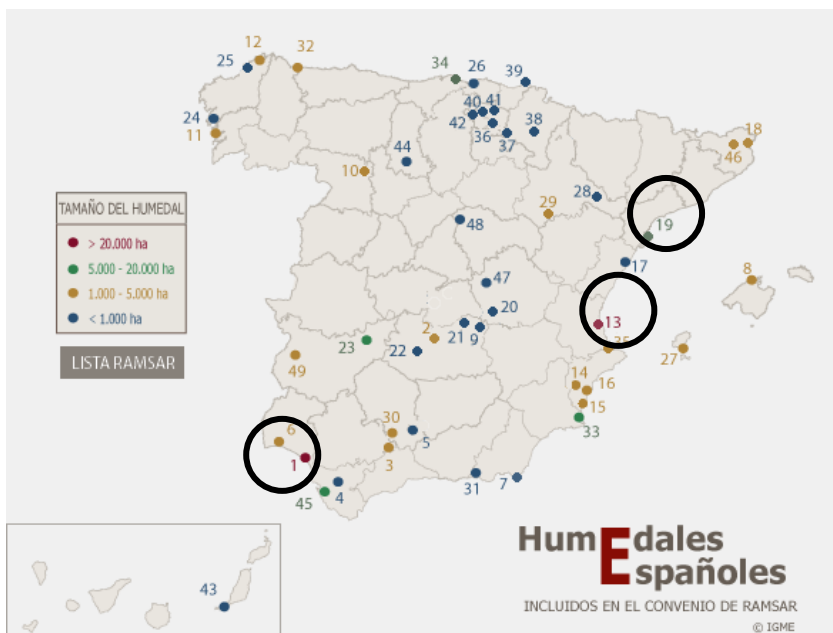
TAMAÑO DEL HUMEDAL
> 20.000 ha
5.000 - 20.000 ha
1.000 - 5.000 ha
< 1.000 ha

LISTA RAMSAR

25 12 32 34 26 39 24 11 40 41 42 36 37 38 18 46 44 10 28 29 19 48 17 8 47 20 13 2 21 9 23 22 35 27 49 14 16 15 33 30 6 5 3 1 31 7 45 4 43

HumEdales Españoles
INCLUIDOS EN EL CONVENIO DE RAMSAR
© IGME